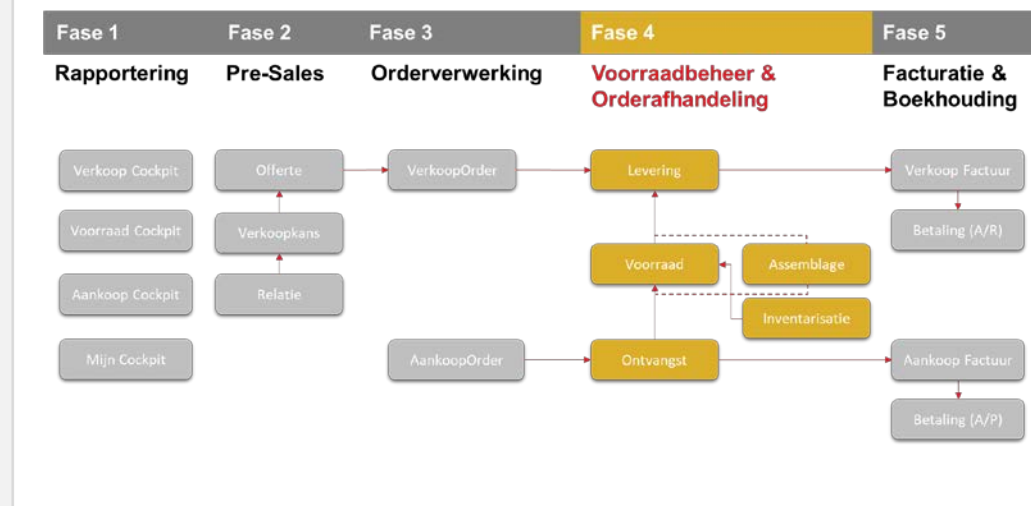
| Fase 1 | Fase 2 | Fase 3 | Fase 4 | Fase 5 |
|---|---|---|---|---|
| Rapportering | Pre-Sales | Orderverwerking | Voorraadbeheer & Orderafhandeling | Facturatie & Boekhouding |

Verkoop Cockpit

Voorraad Cockpit

Aankoop Cockpit

Mijn Cockpit

Offerte

Verkoopkans

Relatie

VerkoopOrder

AankoopOrder

Levering

Voorraad

Assemblage

Inventarisatie

Ontvangst

Verkoop Factuur

Betaling (A/R)

Aankoop Factuur

Betaling (A/P)